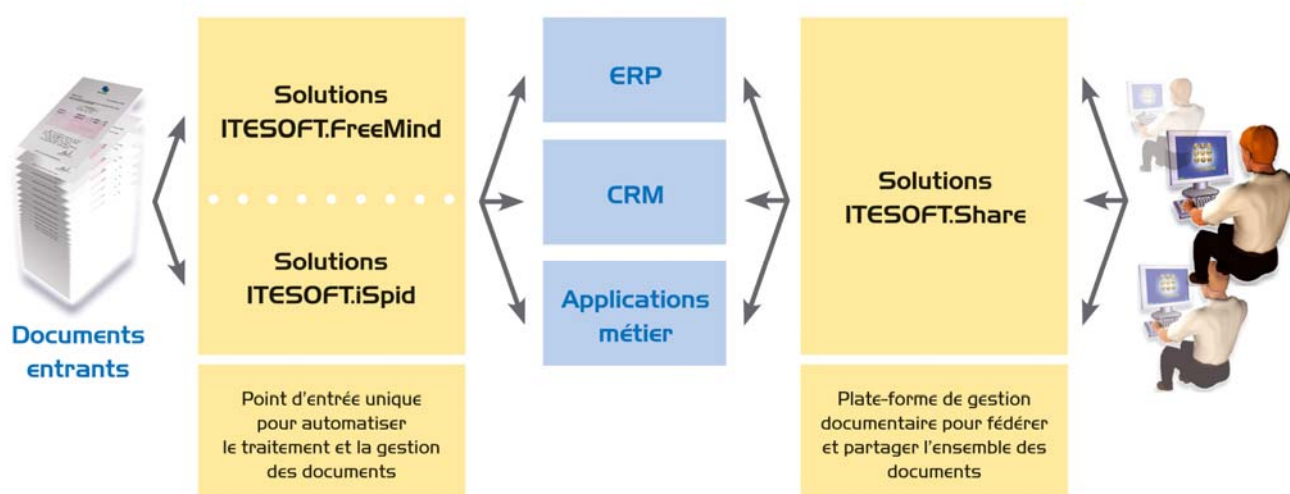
Documents entrants

Solutions ITESOFT.FreeMind

Solutions ITESOFT.iSpid

Point d'entrée unique pour automatiser le traitement et la gestion des documents

ERP

CRM

Applications métier

Solutions ITESOFT.Share

Plate-forme de gestion documentaire pour fédérer et partager l'ensemble des documents